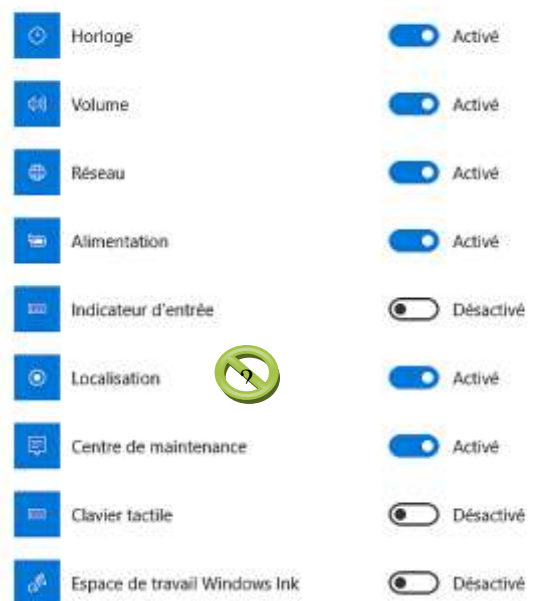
Horloge Activé

Volume Activé

Réseau Activé

Alimentation Activé

Indicateur d'entrée Désactivé

Localisation Activé

Centre de maintenance Activé

Clavier tactile Désactivé

Espace de travail Windows Ink Désactivé